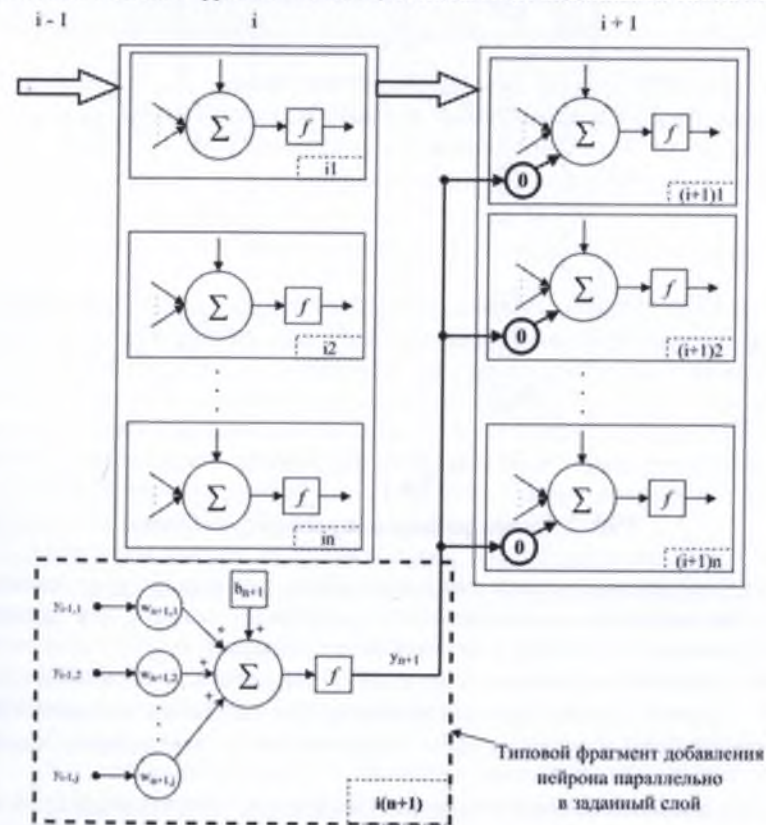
i - 1

i

i + 1

$\sum$ $f$ i1

$\sum$ $f$ i2

$\sum$ $f$ in

$\sum$ $f$ (i+1)1

$\sum$ $f$ (i+1)2

$\sum$ $f$ (i+1)n

0

0

0

$y_{i-1,1}$ $w_{n+1,1}$

$y_{i-1,2}$ $w_{n+1,2}$

$y_{i-1,j}$ $w_{n+1,j}$

$b_{n+1}$

+ + + +

$\sum$ $f$ $y_{n+1}$

i(n+1)

Типовой фрагмент добавления нейрона параллельно в заданный слой